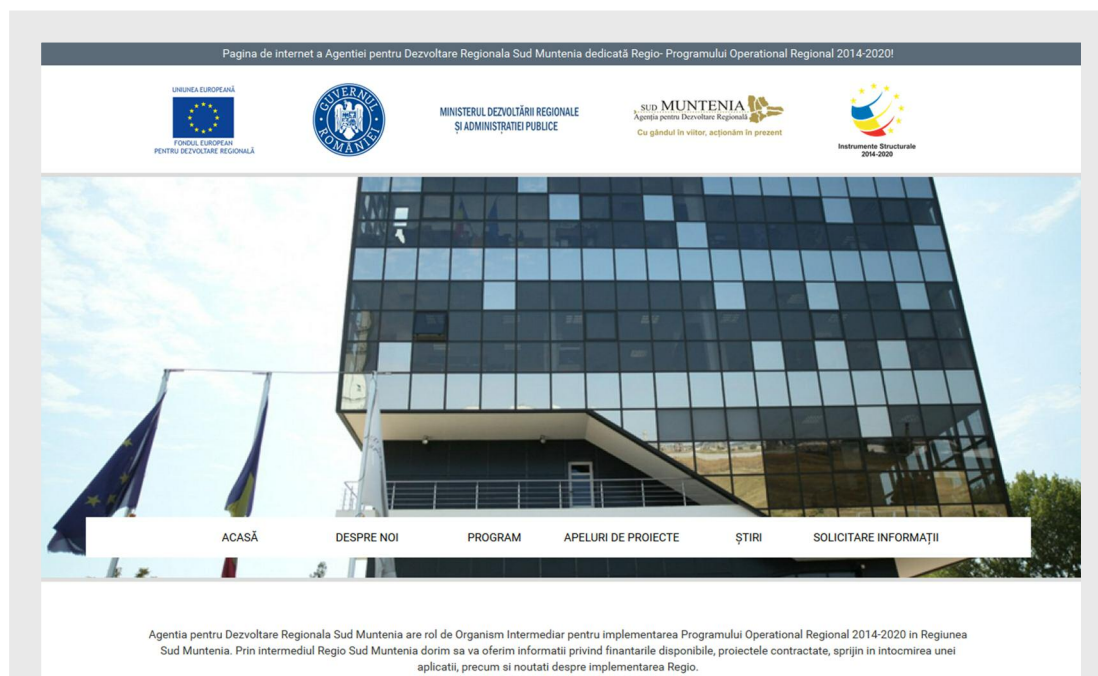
Pagina de internet a Agentiei pentru Dezvoltare Regionala Sud Muntenia dedicată Regio- Programului Operational Regional 2014-2020!

UNIUNEA EUROPEANĂ
FONDUL EUROPEAN PENTRU DEZVOLTARE REGIONALĂ

GUVERNUL ROMÂNIEI

MINISTERUL DEZVOLTĂRII REGIONALE ȘI ADMINISTRAȚIEI PUBLICE

SUD MUNTENIA
Agenția pentru Dezvoltare Regională
Cu gândul în viitor, acționăm în prezent

Instrumente Structurale 2014-2020

ACASĂ DESPRE NOI PROGRAM APELURI DE PROIECTE ȘTIRI SOLICITARE INFORMAȚII

Agentia pentru Dezvoltare Regionala Sud Muntenia are rol de Organism Intermediar pentru implementarea Programului Operational Regional 2014-2020 in Regiunea Sud Muntenia. Prin intermediul Regio Sud Muntenia dorim sa va oferim informatii privind finantarile disponibile, proiectele contractate, sprijin in intocmirea unei aplicatii, precum si noutati despre implementarea Regio.